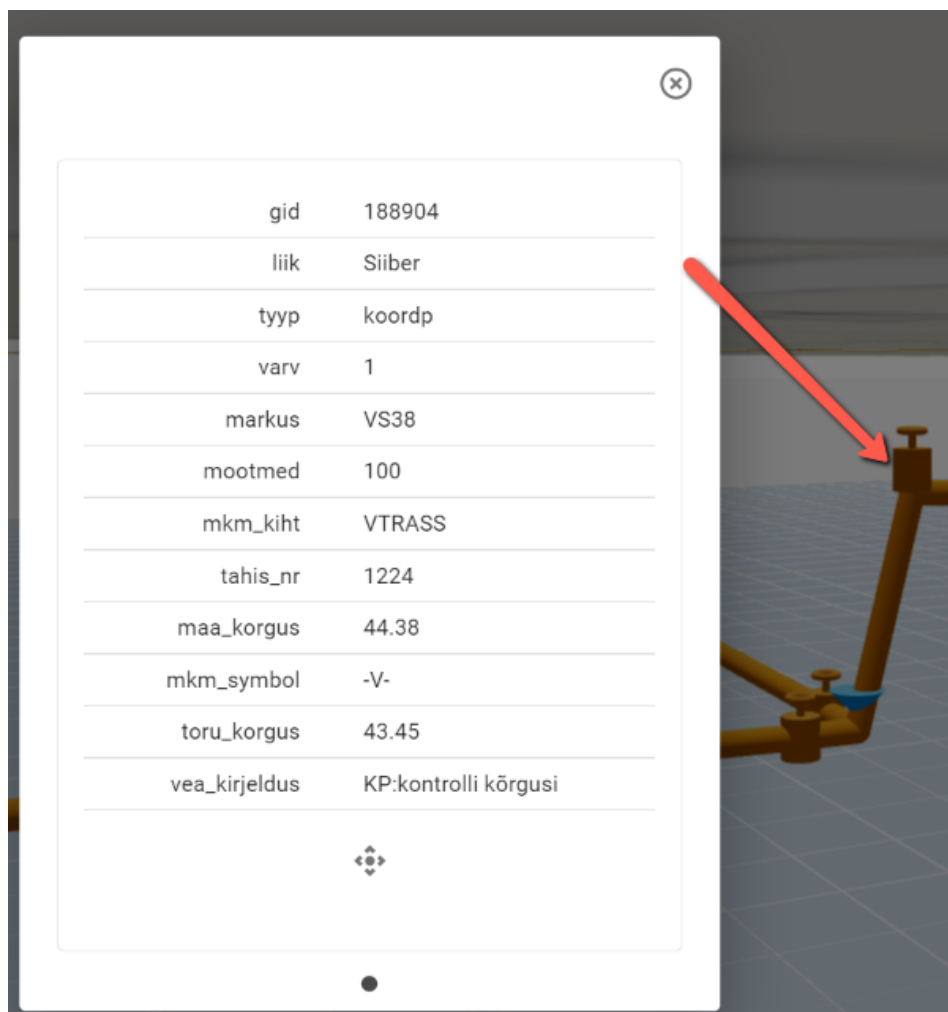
| | |
|---|---|
| gid | 188904 |
| liik | Siiber |
| tyyp | koordp |
| varv | 1 |
| markus | VS38 |
| mootmed | 100 |
| mkm_kiht | VTRASS |
| tahis_nr | 1224 |
| maa_korgus | 44.38 |
| mkm_symbol | -V- |
| toru_korgus | 43.45 |
| vea_kirjeldus | KP:kontrolli kõrgusi |